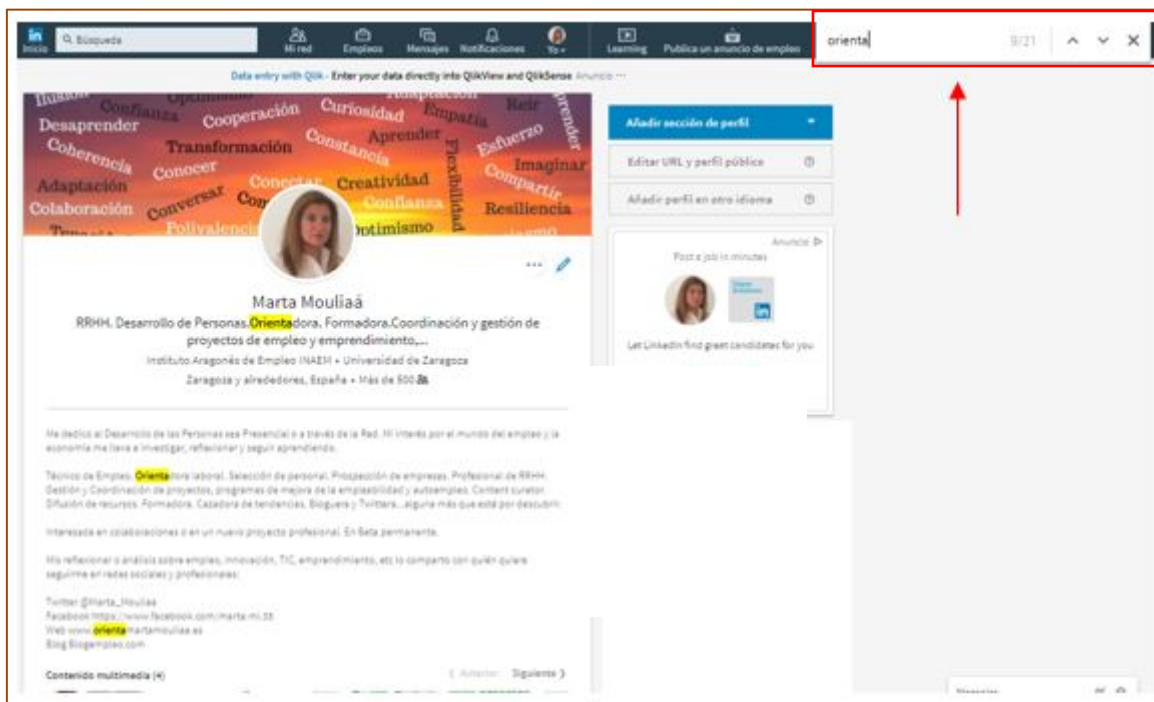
in Inicio | Búsqueda | Mi red | Empleos | Mensajes | Notificaciones | Yo | Learning | Publica un anuncio de empleo

orienta 9/21

Data entry with Qlik - Enter your data directly into QlikView and QlikSense Anuncio ···

Ilusión Confianza Optimismo Adaptación Reír Aprender Desaprender Cooperación Curiosidad Empatía Coherencia Transformación Constancia Esfuerzo Aprender Conocer Imaginar Adaptación Conectar Creatividad Flexibilidad Compartir Colaboración Conversar Confianza Resiliencia Polivalencia Optimismo

Añadir sección de perfil

Editar URL y perfil público

Añadir perfil en otro idioma

Anuncio

Post a job in minutes

Let LinkedIn find great candidates for you

Marta Mouliaá

RRHH. Desarrollo de Personas.Orientadora. Formadora.Coordinación y gestión de proyectos de empleo y emprendimiento,...

Instituto Aragonés de Empleo INAEM • Universidad de Zaragoza

Zaragoza y alrededores, España • Más de 500

Me dedico al Desarrollo de las Personas sea Presencial o a través de la Red. Mi interés por el mundo del empleo y la economía me lleva a investigar, reflexionar y seguir aprendiendo.

Técnico de Empleo. Orientadora laboral. Selección de personal. Prospección de empresas. Profesional de RRHH. Gestión y Coordinación de proyectos, programas de mejora de la empleabilidad y autoempleo. Content curator. Difusión de recursos. Formadora. Cazadora de tendencias. Bloguera y Twittera...alguna más que está por descubrir.

Interesada en colaboraciones o en un nuevo proyecto profesional. En Beta permanente.

Mis reflexiones o análisis sobre empleo, innovación, TIC, emprendimiento, etc lo comparto con quién quiera seguirme en redes sociales y profesionales:

Twitter @Marta_Mouliaa
Facebook https://www.facebook.com/marta.mi.35
Web www.orientamartamouliaa.es
Blog Blogempleo.com

Contenido multimedia (4)

Anterior Siguiente